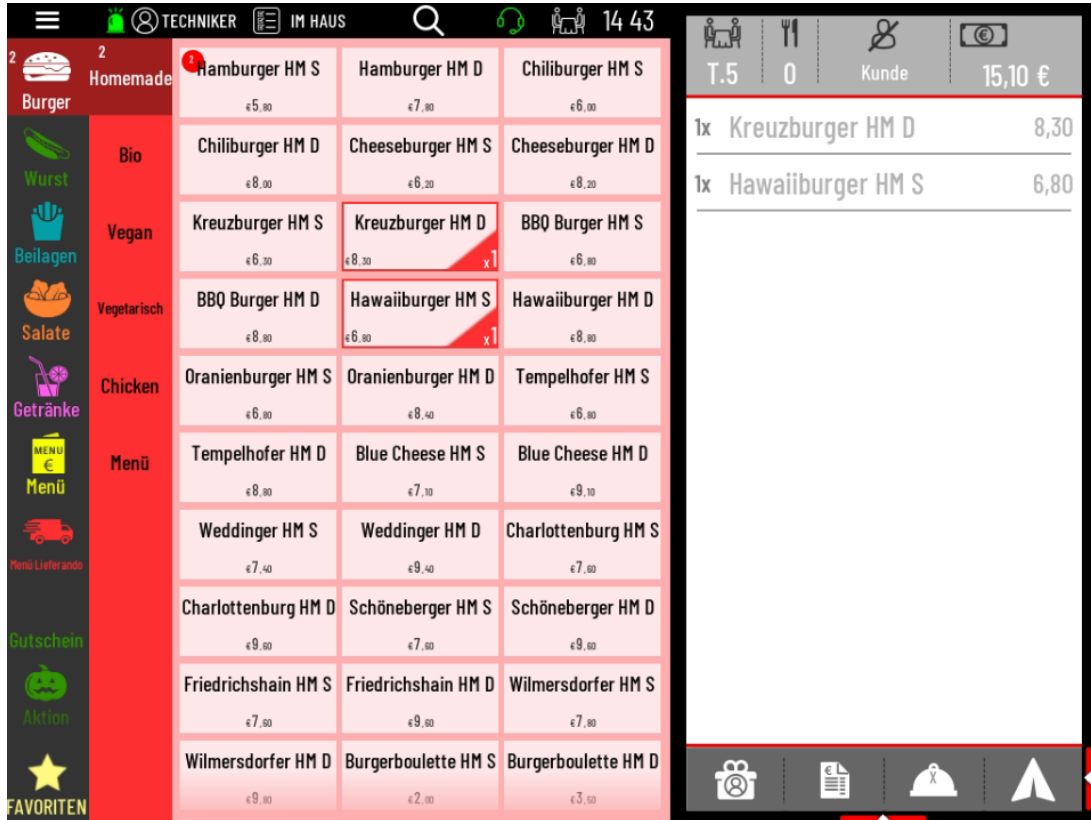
TECHNIKER IM HAUS 14 43

2 Burger
Wurst
Beilagen
Salate
Getränke
MENU € Menü
Menü Lieferando
Gutschein
Aktion
FAVORITEN

2 Homemade
Bio
Vegan
Vegetarisch
Chicken
Menü

| | | |
|---|---|---|
| 2 Hamburger HM S €5,80 | Hamburger HM D €7,80 | Chiliburger HM S €6,00 |
| Chiliburger HM D €8,00 | Cheeseburger HM S €6,20 | Cheeseburger HM D €8,20 |
| Kreuzburger HM S €6,30 | Kreuzburger HM D €8,30 x1 | BBQ Burger HM S €6,80 |
| BBQ Burger HM D €8,80 | Hawaiiburger HM S €6,80 x1 | Hawaiiburger HM D €8,80 |
| Oranienburger HM S €6,80 | Oranienburger HM D €8,40 | Tempelhofer HM S €6,80 |
| Tempelhofer HM D €8,80 | Blue Cheese HM S €7,10 | Blue Cheese HM D €9,10 |
| Weddinger HM S €7,40 | Weddinger HM D €9,40 | Charlottenburg HM S €7,60 |
| Charlottenburg HM D €9,60 | Schöneberger HM S €7,60 | Schöneberger HM D €9,60 |
| Friedrichshain HM S €7,60 | Friedrichshain HM D €9,60 | Wilmersdorfer HM S €7,80 |
| Wilmersdorfer HM D €9,80 | Burgerboulette HM S €2,00 | Burgerboulette HM D €3,50 |

T.5 0 Kunde 15,10 €

1x Kreuzburger HM D 8,30
1x Hawaiiburger HM S 6,80